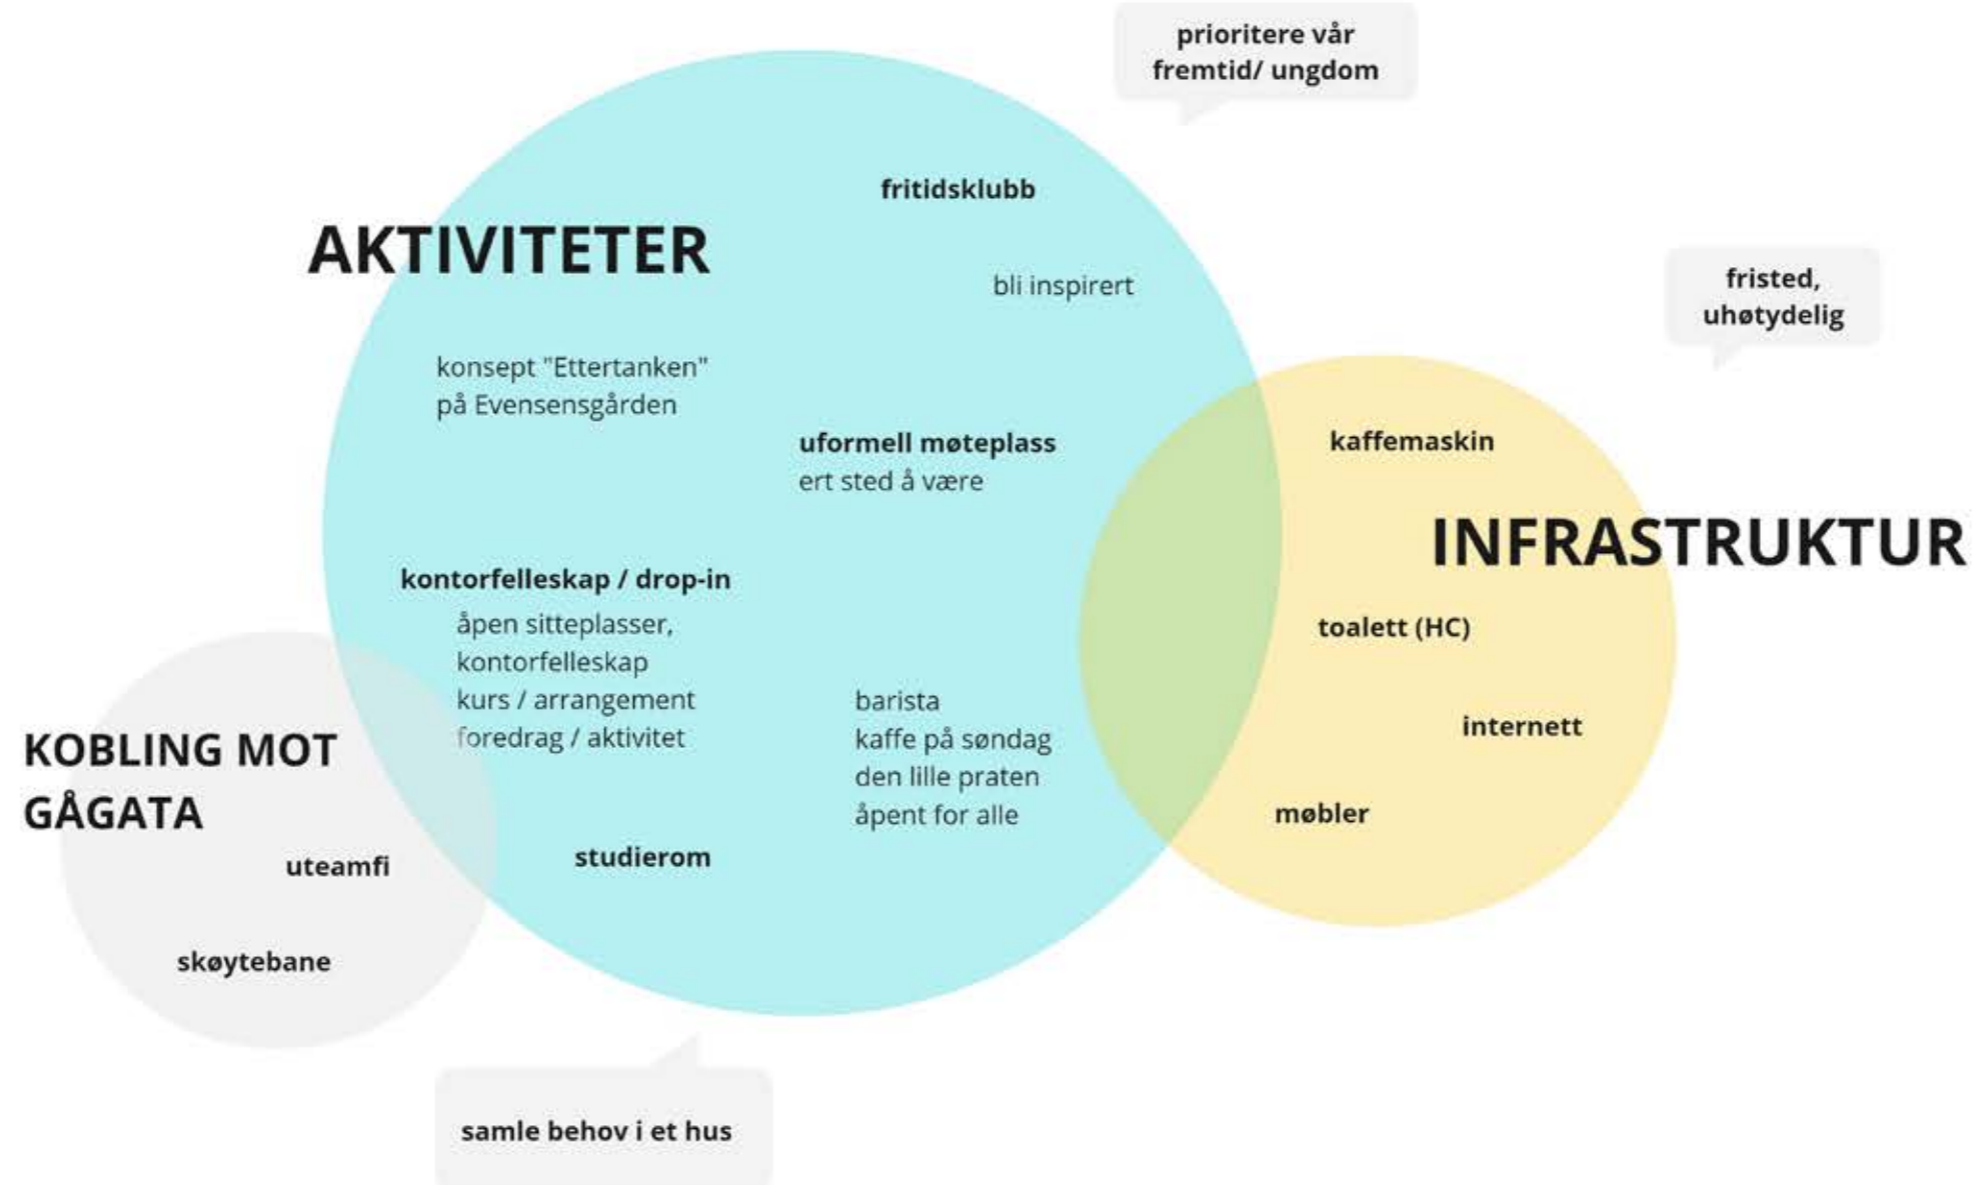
prioritere vår fremtid/ ungdom

fritidsklubb

AKTIVITETER

bli inspirert

fristed, uhøtydelig

konsept "Ettertanken" på Evensensgården

uformell møteplass
ert sted å være

kaffemaskin

INFRASTRUKTUR

kontorfelleskap / drop-in
åpen sitteplasser,
kontorfelleskap
kurs / arrangement
foredrag / aktivitet

toalett (HC)

barista
kaffe på søndag
den lille praten
åpent for alle

internett

KOBLING MOT GÅGATA

møbler

uteamfi

studierom

skøytebane

samle behov i et hus